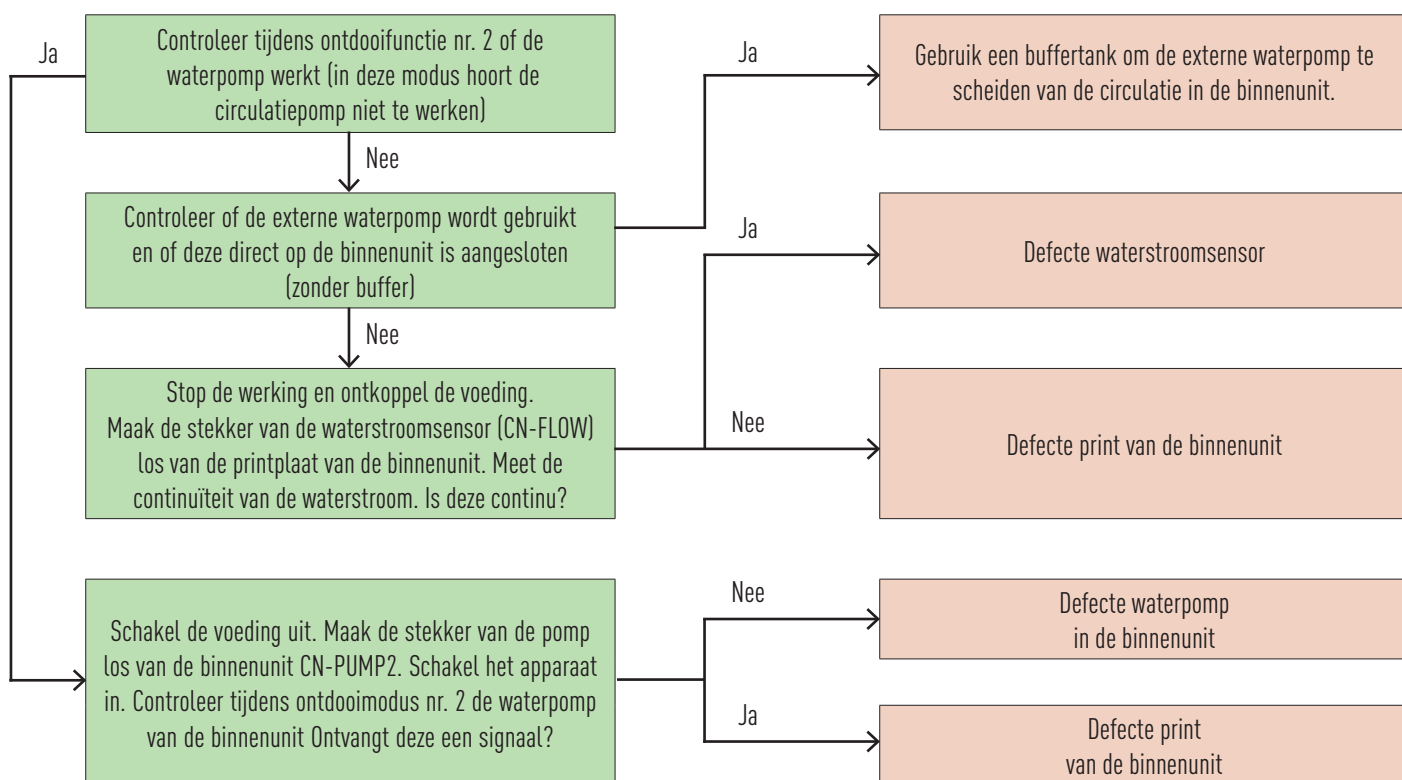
Ja

Controleer tijdens ontdooifunctie nr. 2 of de waterpomp werkt (in deze modus hoort de circulatiepomp niet te werken)

Nee

Controleer of de externe waterpomp wordt gebruikt en of deze direct op de binnenunit is aangesloten (zonder buffer)

Ja

Gebruik een buffertank om de externe waterpomp te scheiden van de circulatie in de binnenunit.

Nee

Stop de werking en ontkoppel de voeding. Maak de stekker van de waterstroomsensor (CN-FLOW) los van de printplaat van de binnenunit. Meet de continuïteit van de waterstroom. Is deze continu?

Ja

Defecte waterstroomsensor

Nee

Defecte print van de binnenunit

Schakel de voeding uit. Maak de stekker van de pomp los van de binnenunit CN-PUMP2. Schakel het apparaat in. Controleer tijdens ontdooimodus nr. 2 de waterpomp van de binnenunit Ontvangt deze een signaal?

Nee

Defecte waterpomp in de binnenunit

Ja

Defecte print van de binnenunit